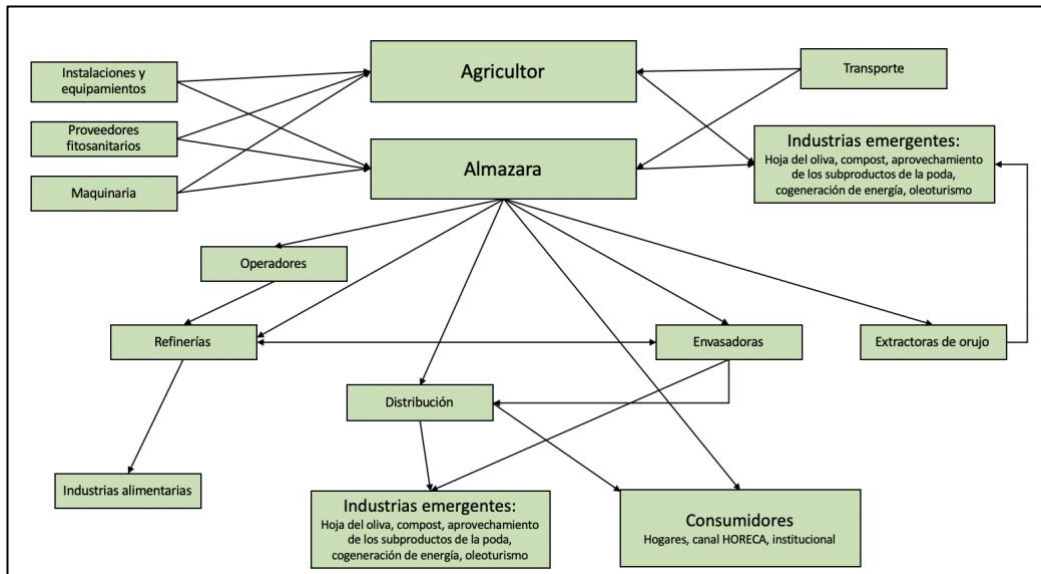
Instalaciones y equipamientos

Agricultor

Transporte

Proveedores fitosanitarios

Industrias emergentes:
Hoja del oliva, compost, aprovechamiento de los subproductos de la poda, cogeneración de energía, oleoturismo

Almazara

Maquinaria

Operadores

Refinerías

Envasadoras

Extractoras de orujo

Distribución

Industrias alimentarias

Industrias emergentes:
Hoja del oliva, compost, aprovechamiento de los subproductos de la poda, cogeneración de energía, oleoturismo

Consumidores
Hogares, canal HORECA, institucional